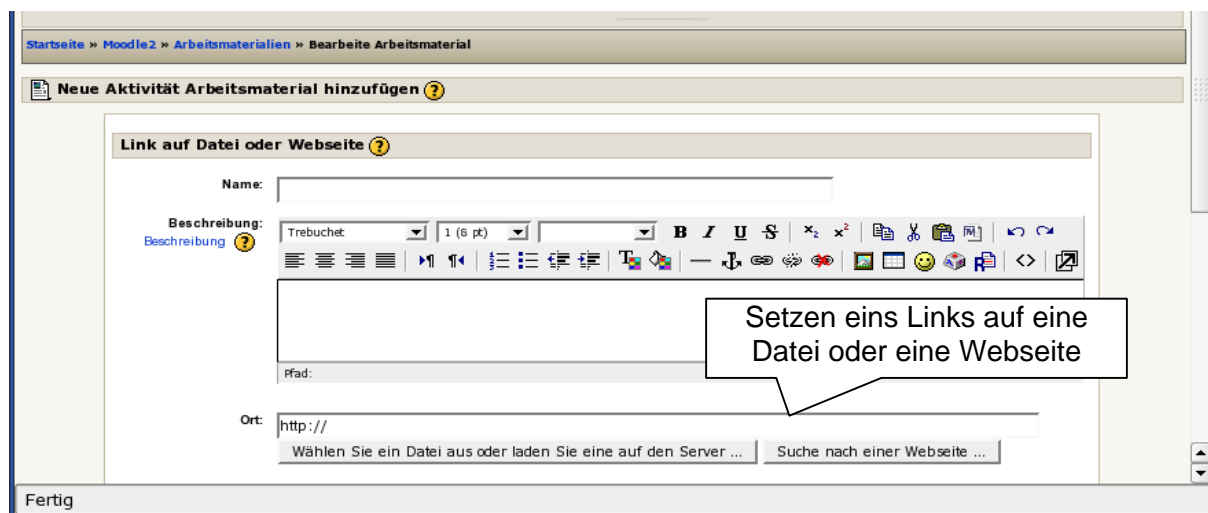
Startseite » Moodle2 » Arbeitsmaterialien » Bearbeite Arbeitsmaterial

Neue Aktivität Arbeitsmaterial hinzufügen

Link auf Datei oder Webseite

Name:

Beschreibung:
Beschreibung

Trebuchet
1 (8 pt)

B I U S

Pfad:

Setzen eins Links auf eine Datei oder eine Webseite

Ort: http://

Wählen Sie ein Datei aus oder laden Sie eine auf den Server ...
Suche nach einer Webseite ...

Fertig